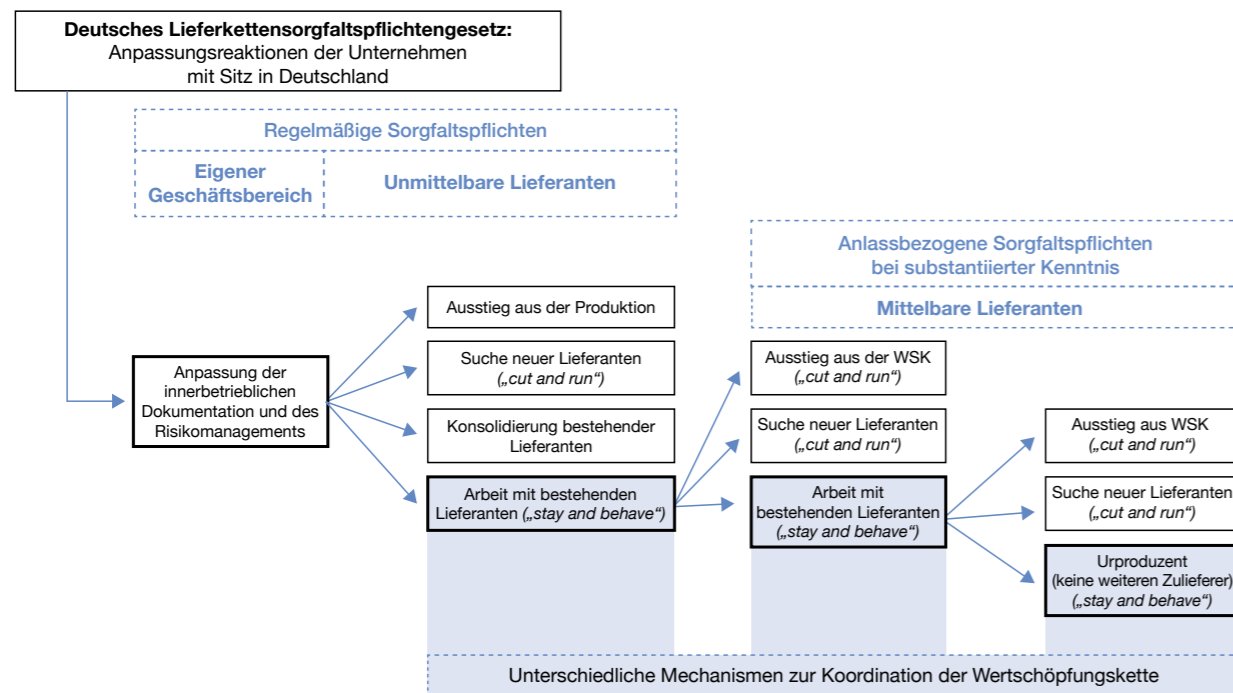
**Deutsches Lieferkettensorgfaltspflichtengesetz:**
Anpassungsreaktionen der Unternehmen mit Sitz in Deutschland

Regelmäßige Sorgfaltspflichten

Eigener Geschäftsbereich

Unmittelbare Lieferanten

Anlassbezogene Sorgfaltspflichten bei substantiierter Kenntnis

Mittelbare Lieferanten

Anpassung der innerbetrieblichen Dokumentation und des Risikomanagements

Ausstieg aus der Produktion

Suche neuer Lieferanten („cut and run“)

Konsolidierung bestehender Lieferanten

Arbeit mit bestehenden Lieferanten („stay and behave“)

Ausstieg aus der WSK („cut and run“)

Suche neuer Lieferanten („cut and run“)

Arbeit mit bestehenden Lieferanten („stay and behave“)

Ausstieg aus WSK („cut and run“)

Suche neuer Lieferanten („cut and run“)

Urproduzent (keine weiteren Zulieferer) („stay and behave“)

Unterschiedliche Mechanismen zur Koordination der Wertschöpfungskette